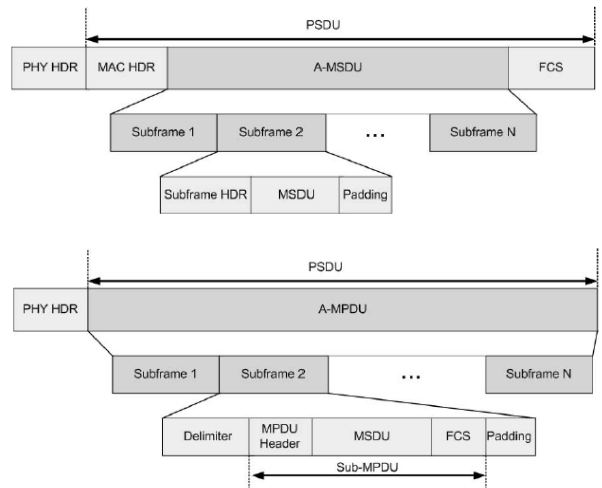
PSDU

PHY HDR
MAC HDR
A-MSDU
FCS

Subframe 1
Subframe 2
...
Subframe N

Subframe HDR
MSDU
Padding

PSDU

PHY HDR
A-MPDU

Subframe 1
Subframe 2
...
Subframe N

Delimiter
MPDU Header
MSDU
FCS
Padding

Sub-MPDU